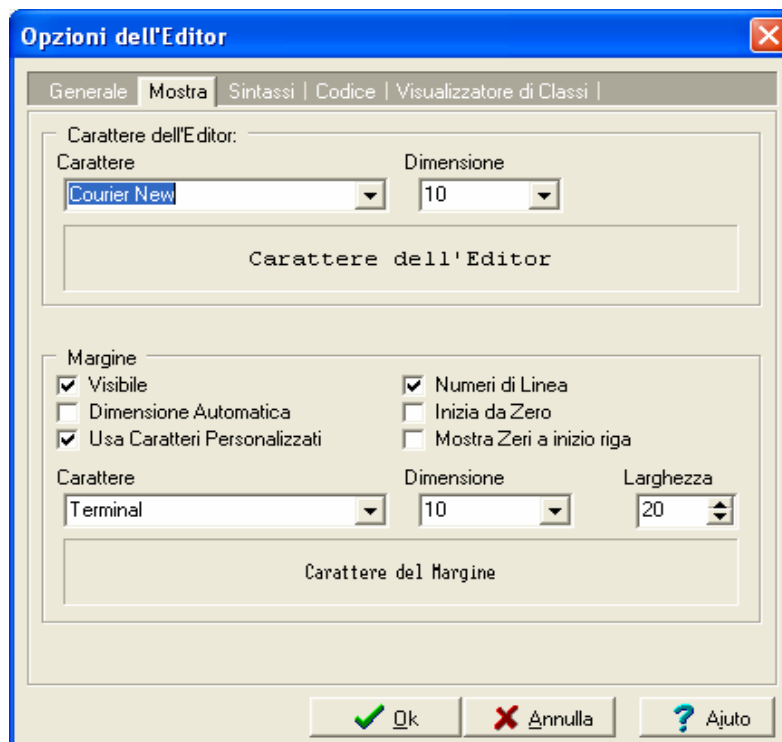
Opzioni dell'Editor

Generale | Mostra | Sintassi | Codice | Visualizzatore di Classi |

Carattere dell'Editor:
Carattere
Courier New
Dimensione
10

Carattere dell'Editor

Margine
Visibile
Dimensione Automatica
Usa Caratteri Personalizzati
Numeri di Linea
Inizia da Zero
Mostra Zeri a inizio riga

Carattere
Terminal
Dimensione
10
Larghezza
20

Carattere del Margine

Ok
Annulla
Aiuto